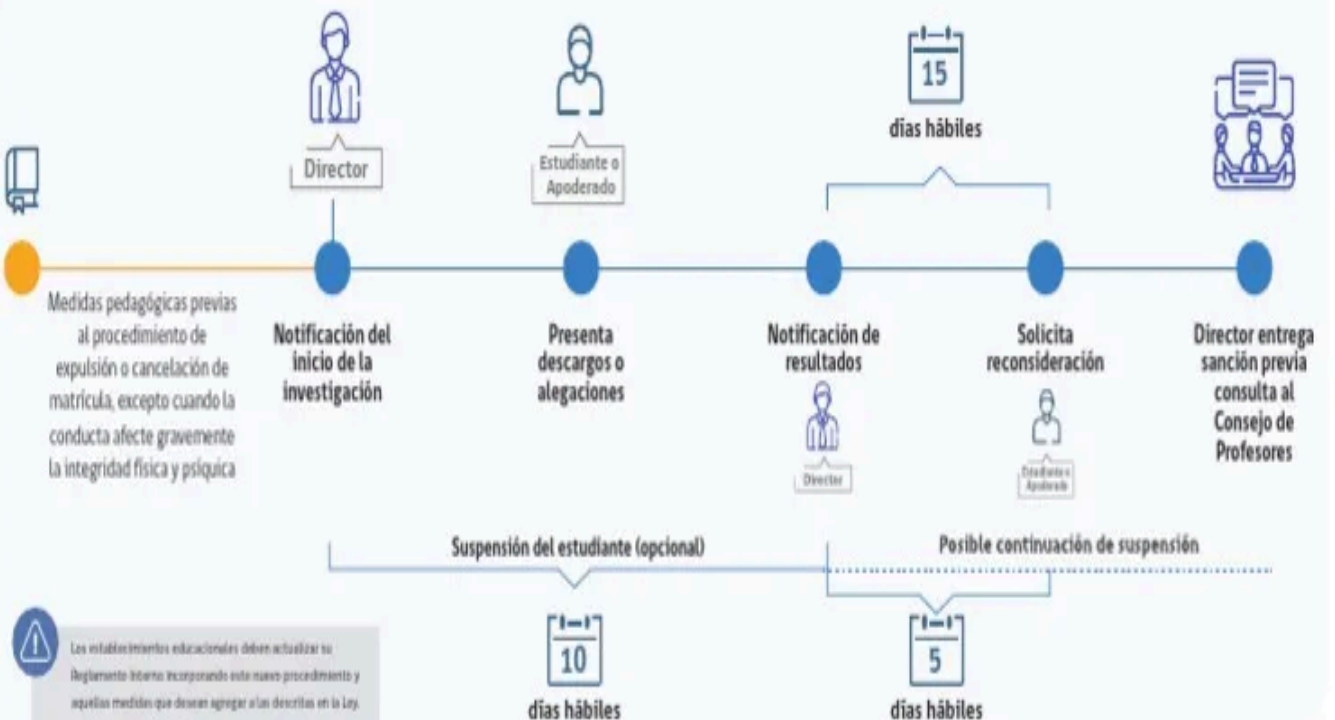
Director

Estudiante o Apoderado

15

días hábiles

Medidas pedagógicas previas al procedimiento de expulsión o cancelación de matrícula, excepto cuando la conducta afecte gravemente la integridad física y psíquica

Notificación del inicio de la investigación

Presenta descargos o alegaciones

Notificación de resultados

Director

Solicita reconsideración

Estudiante o Apoderado

Director entrega sanción previa consulta al Consejo de Profesores

Suspensión del estudiante (opcional)

Posible continuación de suspensión

Los establecimientos educacionales deben actualizar su Reglamento Interno incorporando este nuevo procedimiento y aquellas medidas que deseen agregar a las descritas en la Ley.

10

días hábiles

5

días hábiles